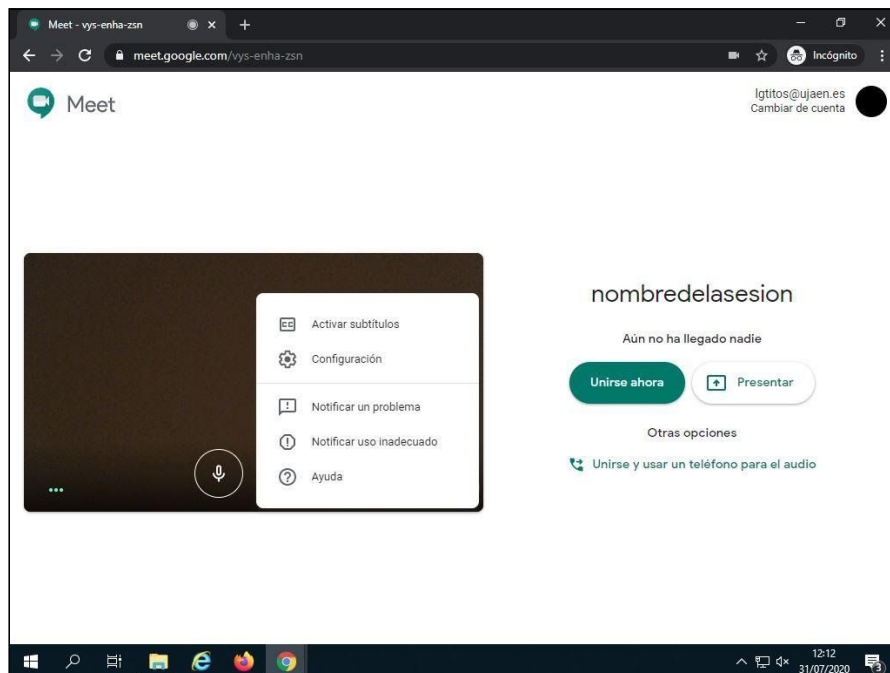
Meet - vys-enha-zsn

meet.google.com/vys-enha-zsn

Incógnito

Meet

lgtitos@ujaen.es
Cambiar de cuenta

Activar subtítulos

Configuración

Notificar un problema

Notificar uso inadecuado

Ayuda

nombredelasesion

Aún no ha llegado nadie

Unirse ahora

Presentar

Otras opciones

Unirse y usar un teléfono para el audio

12:12
31/07/2020

3